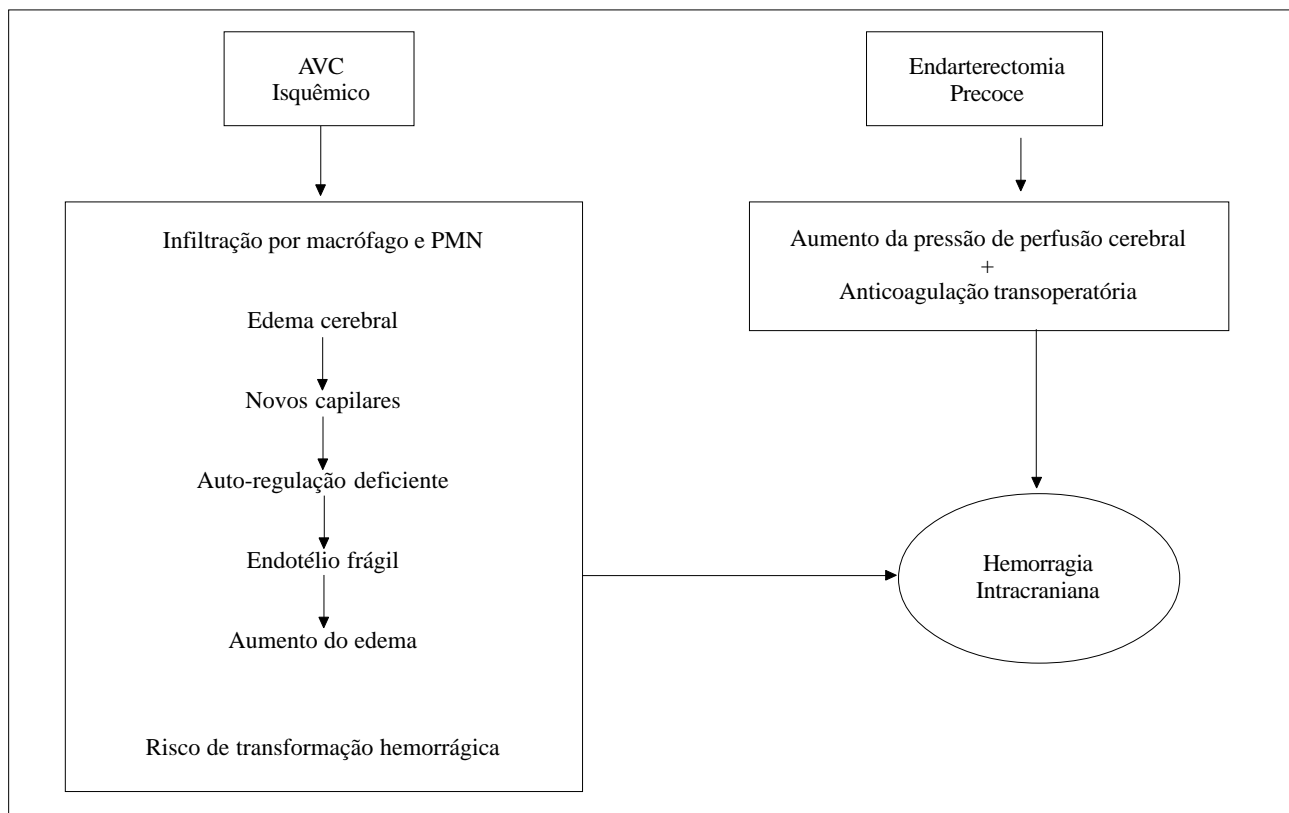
AVC
Isquêmico

Endarterectomia
Precoce

Infiltração por macrófago e PMN

Edema cerebral

Novos capilares

Auto-regulação deficiente

Endotélio frágil

Aumento do edema

Risco de transformação hemorrágica

Aumento da pressão de perfusão cerebral
+
Anticoagulação transoperatória

Hemorragia
Intracraniana